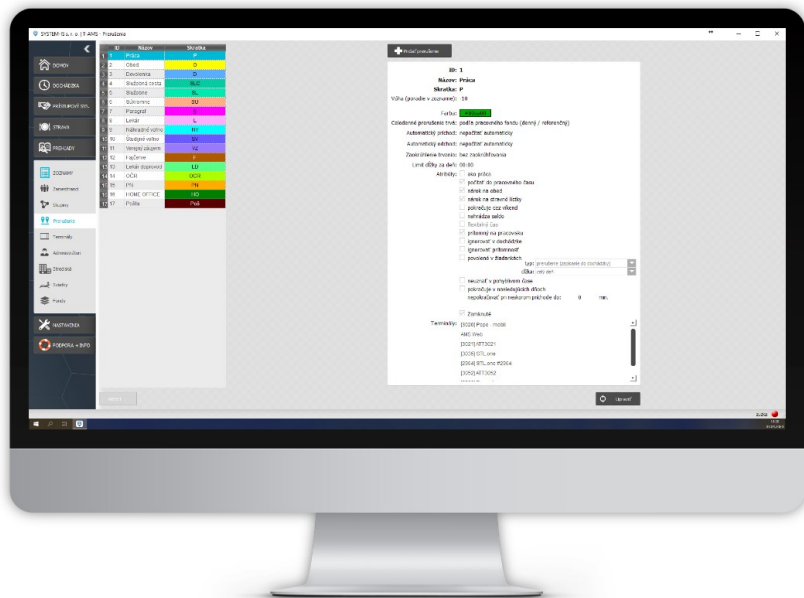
SYSTEM IS s.r.o. | T-AMS - Prerušenie

DOMOV
DOCHÁDZKA
PRÍSTUPOVÝ SYS.
STRAVA
PREHĽADY
ZOZNAMY
Zamestnanci
Útvary
Prerušenia
Terminály
Administrátori
Strediská
Svätky
Fondy
NASTAVENIA
PODPORA + INFO

| | ID | Názov | Skratka |
|---|---|---|---|
| 1 | 1 | Práca | P |
| 2 | 2 | Obed | O |
| 3 | 3 | Dovolenka | D |
| 4 | 4 | Služobná cesta | SLC |
| 5 | 5 | Služobne | SL |
| 6 | 6 | Súkromne | SU |
| 7 | 7 | Paragraf | § |
| 8 | 8 | Lekár | L |
| 9 | 9 | Náhradné voľno | NV |
| 10 | 10 | Študijné voľno | ŠV |
| 11 | 11 | Verejný záujem | VZ |
| 12 | 12 | Fajčenie | F |
| 13 | 13 | Lekár doprovod | LD |
| 14 | 14 | OČR | OČR |
| 15 | 15 | PN | PN |
| 16 | 16 | HOME OFFICE | HO |
| 17 | 17 | Prešla | PrA |

Pridať prerušenie

ID: 1
Názov: Práca
Skratka: P
Váha (poradie v zozname): 10
Farba:
Celodenné prerušenie trvá: podľa pracovného fondu (denný / referenčný)
Automatický príchod: nepočítať automaticky
Automatický odchod: nepočítať automaticky
Zaokrúhlenie trvania: bez zaokrúhľovania
Limit dĺžky za deň: 00:00
Atribúty: ako práca
počítať do pracovného času
nárok na obed
nárok na stravné lístky
pokračuje cez víkend
náhrádza saldo
flexibilný čas
prítomný na pracovisku
ignorovať v dochádzke
ignorovať prítomnosť
povolené v žiadankách
typ: prerušenie (zadanie do dochádzky)
dĺžka: celý deň
neuznať v pohyblivom čase
pokračuje v nasledujúcich dňoch
nepokračovať pri neskorom príchode do: 0 min.
Zamknuté
Terminály: [3026] Pops - mobil
AMC Web
[3021] 4T3021
[3035] BTL.one
[2064] BTL.one #2064
[3052] 4T3052

Upraviť